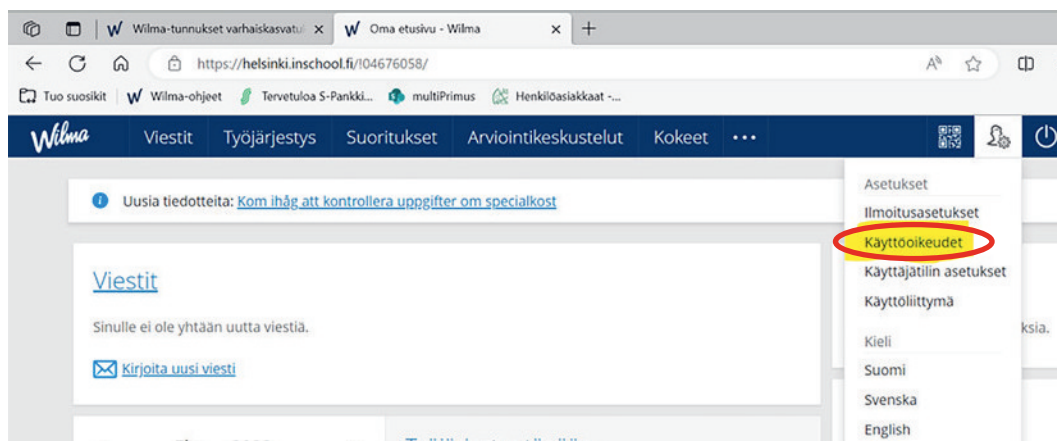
Wilma-tunnukset varhaiskasvatu | Oma etusivu - Wilma

https://helsinki.inschool.fi/!04676058/

Tuo suosikit | Wilma-ohjeet | Tervetuloa S-Pankki... | multiPrimus | Henkilöasiakkaat -...

Wilma | Viestit | Työjärjestys | Suoritukset | Arviointikeskustelut | Kokeet | •••

Uusia tiedotteita: Kom ihåg att kontrollera uppgifter om specialkost

Viestit

Sinulle ei ole yhtään uutta viestiä.

Kirjoita uusi viesti

ksia.

Asetukset
Ilmoitusasetukset
Käyttöoikeudet
Käyttäjätilin asetukset
Käyttöliittymä

Kieli
Suomi
Svenska
English